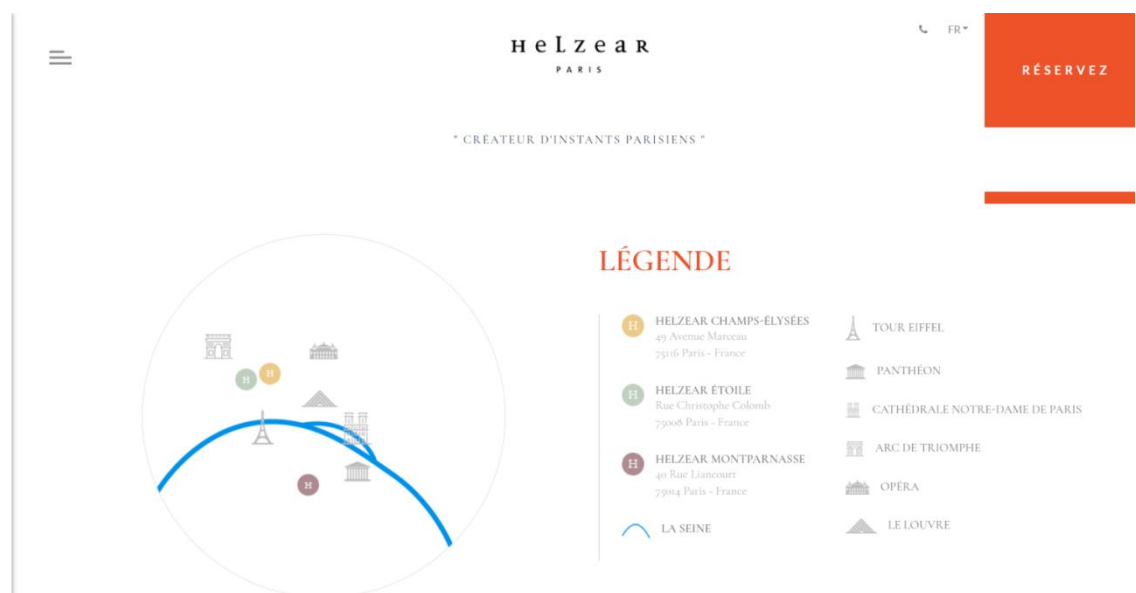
HeLzear
PARIS

FR

RÉSERVEZ

" CRÉATEUR D'INSTANTS PARISIENS "

H H H

LÉGENDE

H HELZEAR CHAMPS-ÉLYSÉES
49 Avenue Marceau
75116 Paris - France

H HELZEAR ÉTOILE
Rue Christophe Colomb
75008 Paris - France

H HELZEAR MONTPARNASSE
40 Rue Liancourt
75014 Paris - France

LA SEINE

TOUR EIFFEL

PANTHÉON

CATHÉDRALE NOTRE-DAME DE PARIS

ARC DE TRIOMPHE

OPÉRA

LE LOUVRE